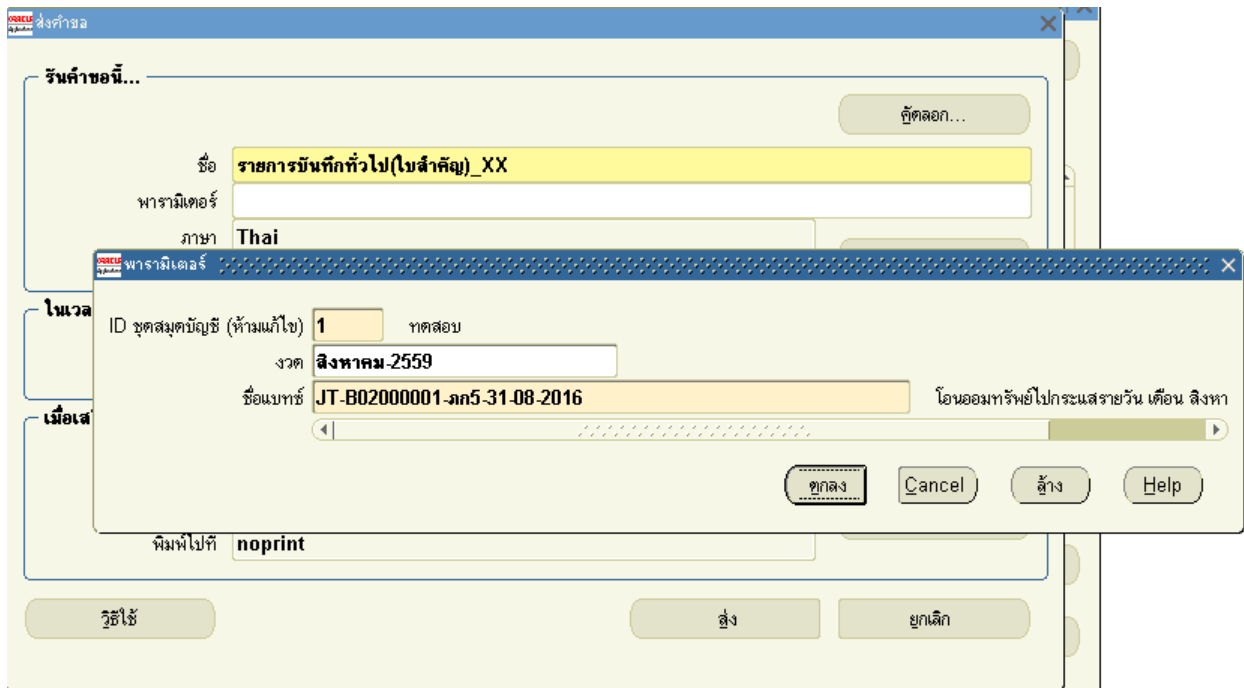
ส่งคำขอ

รันคำขอนี้...

คัดลอก...

ชื่อ รายการบันทึกทั่วไป(ใบสำคัญ)_XX

พารามิเตอร์

ภาษา Thai

ในเวล

เมื่อเส

พิมพ์ไปที่ noprint

วิธีใช้

ส่ง

ยกเลิก

พารามิเตอร์

ID ชุดสมุดบัญชี (ห้ามแก้ไข) 1 ทดสอบ

งวด สิงหาคม-2559

ชื่อแบทช์ JT-B02000001-ภภ5-31-08-2016 โอนออมทรัพย์ไปกระแสรายวัน เดือน สิงหา

ตกลง

Cancel

ล้าง

Help